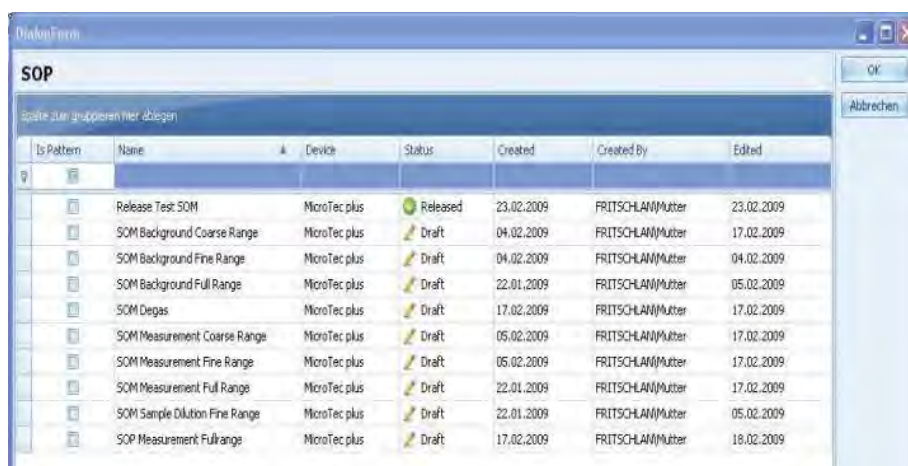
DialogForm

SOP

OK

Abbrechen

Spalte zum gruppieren hier ablegen

| Is Pattern | Name | Device | Status | Created | Created By | Edited |
|---|---|---|---|---|---|---|
| | Release Test SOM | MicroTec plus | Released | 23.02.2009 | FRITSCHLAN\Mutter | 23.02.2009 |
| | SOM Background Coarse Range | MicroTec plus | Draft | 04.02.2009 | FRITSCHLAN\Mutter | 17.02.2009 |
| | SOM Background Fine Range | MicroTec plus | Draft | 04.02.2009 | FRITSCHLAN\Mutter | 04.02.2009 |
| | SOM Background Full Range | MicroTec plus | Draft | 22.01.2009 | FRITSCHLAN\Mutter | 05.02.2009 |
| | SOM Degas | MicroTec plus | Draft | 17.02.2009 | FRITSCHLAN\Mutter | 17.02.2009 |
| | SOM Measurement Coarse Range | MicroTec plus | Draft | 05.02.2009 | FRITSCHLAN\Mutter | 17.02.2009 |
| | SOM Measurement Fine Range | MicroTec plus | Draft | 05.02.2009 | FRITSCHLAN\Mutter | 17.02.2009 |
| | SOM Measurement Full Range | MicroTec plus | Draft | 22.01.2009 | FRITSCHLAN\Mutter | 17.02.2009 |
| | SOM Sample Dilution Fine Range | MicroTec plus | Draft | 22.01.2009 | FRITSCHLAN\Mutter | 05.02.2009 |
| | SOP Measurement Fullrange | MicroTec plus | Draft | 17.02.2009 | FRITSCHLAN\Mutter | 18.02.2009 |